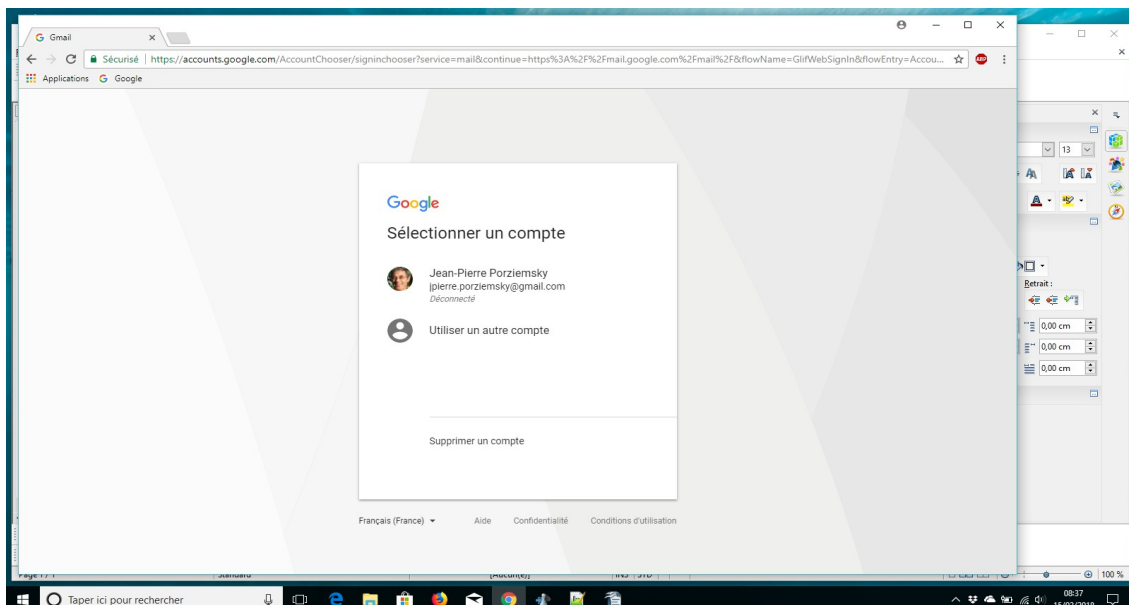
Gmail

Sécurisé | https://accounts.google.com/AccountChooser/signinchooser?service=mail&continue=https%3A%2F%2Fmail.google.com%2Fmail%2F&flowName=GlifWebSignIn&flowEntry=Accou...

Applications Google

Google

Sélectionner un compte

Jean-Pierre Porziemsky
jpierre.porziemsky@gmail.com
Déconnecté

Utiliser un autre compte

Supprimer un compte

Français (France) Aide Confidentialité Conditions d'utilisation

13

Retrait :

0,00 cm

0,00 cm

0,00 cm

Standard

[Aucun(e)]

100 %

Taper ici pour rechercher

08:37